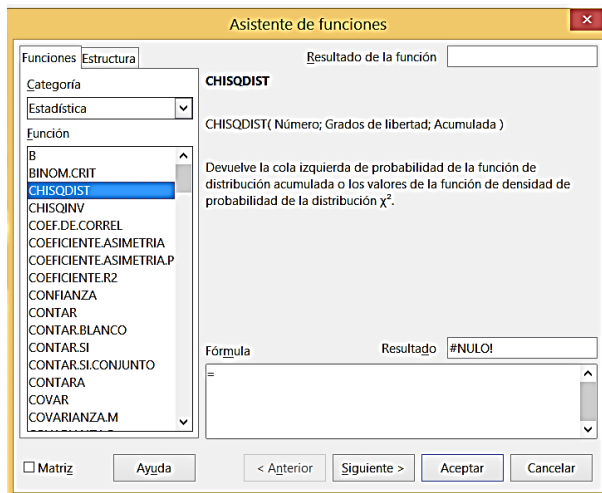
Asistente de funciones

Funciones Estructura

Resultado de la función

Categoría

Estadística

Función

B
BINOM.CRIT
CHISQDIST
CHISQINV
COEF.DE.CORREL
COEFICIENTE.ASIMETRIA
COEFICIENTE.ASIMETRIA.P
COEFICIENTE.R2
CONFIANZA
CONTAR
CONTAR.BLANCO
CONTAR.SI
CONTAR.SI.CONJUNTO
CONTARA
COVAR
COVARIANZA.M
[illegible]

CHISQDIST

CHISQDIST( Número; Grados de libertad; Acumulada )

Devuelve la cola izquierda de probabilidad de la función de distribución acumulada o los valores de la función de densidad de probabilidad de la distribución $\chi^2$.

Fórmula

Resultado #NULO!

=

Matriz

Ayuda

< Anterior

Siguiente >

Aceptar

Cancelar